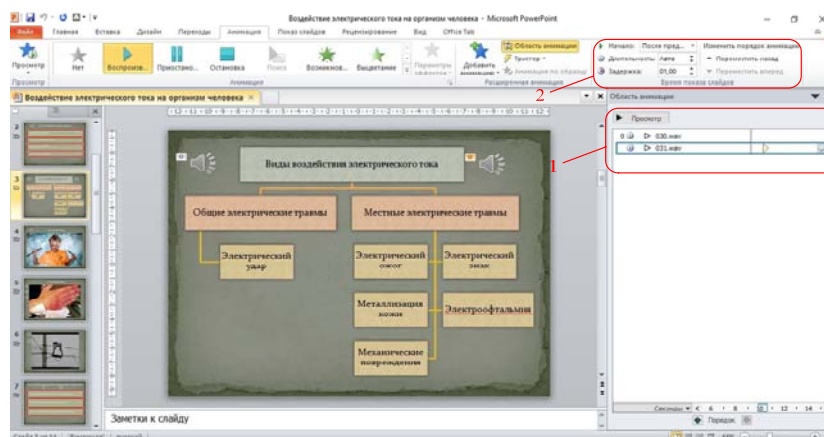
Воздействие электрического тока на организм человека - Microsoft PowerPoint

Файл Главная Вставка Дизайн Переходы Анимация Показ слайдов Рецензирование Вид Office Tab

Просмотр
Просмотр

Нет Воспроизв... Приостано... Остановка Поиск Возникнов... Выцветание
Анимация

Параметры эффектов

Добавить анимацию
Область анимации
Триггер
Анимация по образцу
Расширенная анимация

Начало: После пред...
Длительность: Авто
Задержка: 01,00
Изменить порядок анимации
Переместить назад
Переместить вперед
Время показа слайдов

2

Воздействие электрического тока на организм человека

Область анимации

Просмотр

0 030.wav
031.wav

1

Виды воздействия электрического тока

Общие электрические травмы

Местные электрические травмы

Электрический удар

Электрический ожог

Электрический знак

Металлизация кожи

Электроофтальмия

Механические повреждения

Заметки к слайду

Секунды 6 8 10 12 14

Порядок